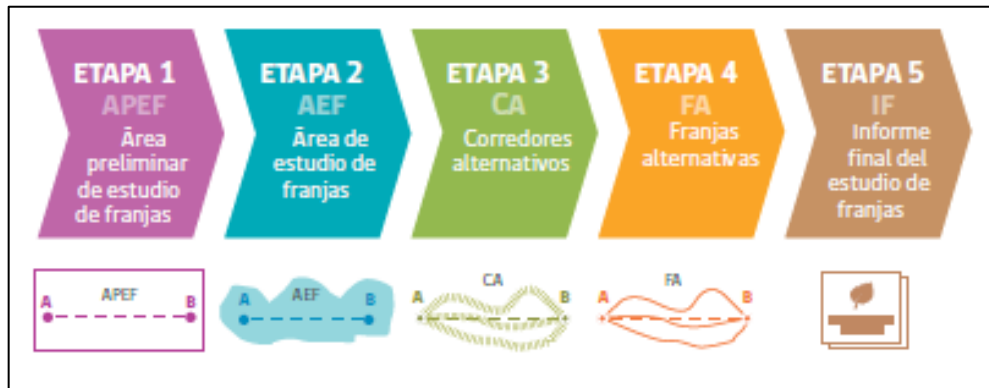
ETAPA 1
APEF
Área preliminar de estudio de franjas

ETAPA 2
AEF
Área de estudio de franjas

ETAPA 3
CA
Corredores alternativos

ETAPA 4
FA
Franjas alternativas

ETAPA 5
IF
Informe final del estudio de franjas

A APEF B

A AEF B

A CA B

A FA B